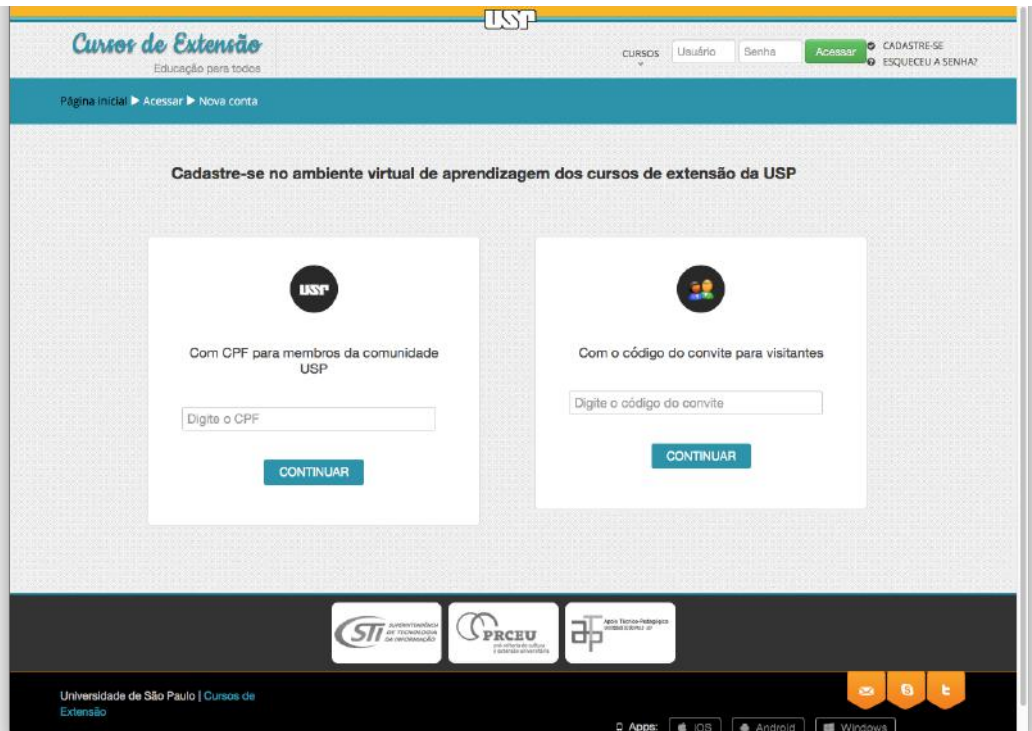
USP

Cursos de Extensão
Educação para todos

CURSOS Usuário Senha Acessar CADASTRE-SE ESQUECEU A SENHA?

Página inicial ▶ Acessar ▶ Nova conta

Cadastre-se no ambiente virtual de aprendizagem dos cursos de extensão da USP

USP

Com CPF para membros da comunidade USP

Digite o CPF

CONTINUAR

Com o código do convite para visitantes

Digite o código do convite

CONTINUAR

STI SUPERINTENDÊNCIA DE TECNOLOGIA DA INFORMAÇÃO

PRCEU
pró-reitoria de cultura e extensão universitária

Apoio Técnico-Pedagógico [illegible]

Universidade de São Paulo | Cursos de Extensão

Apps: iOS Android Windows